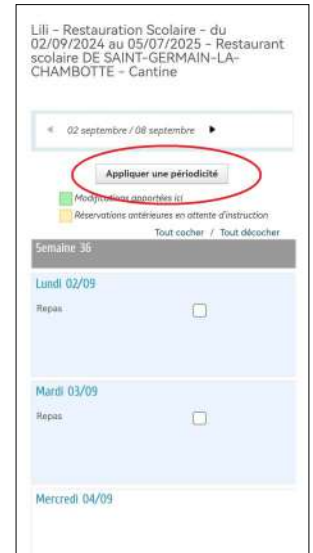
Lili - Restauration Scolaire - du 02/09/2024 au 05/07/2025 - Restaurant scolaire DE SAINT-GERMAIN-LA-CHAMBOTTE - Cantine

◄ 02 septembre / 08 septembre ►

Appliquer une périodicité

Modifications apportées ici

Réservations antérieures en attente d'instruction

Tout cocher / Tout décocher

Semaine 36

Lundi 02/09

Repas

Mardi 03/09

Repas

Mercredi 04/09